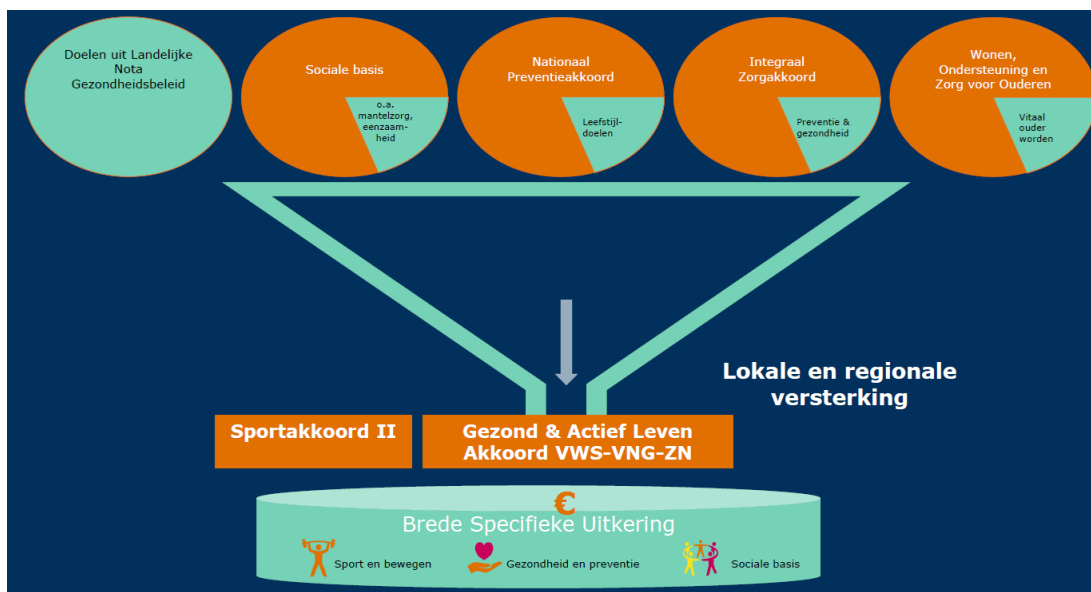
Doelen uit Landelijke Nota Gezondheidsbeleid

Sociale basis

o.a. mantelzorg, eenzaamheid

Nationaal Preventieakkoord

Leefstijldoelen

Integraal Zorgakkoord

Preventie & gezondheid

Wonen, Ondersteuning en Zorg voor Ouderen

Vitaal ouder worden

Lokale en regionale versterking

Sportakkoord II

Gezond & Actief Leven Akkoord VWS-VNG-ZN

€

Brede Specifieke Uitkering

Sport en bewegen

Gezondheid en preventie

Sociale basis